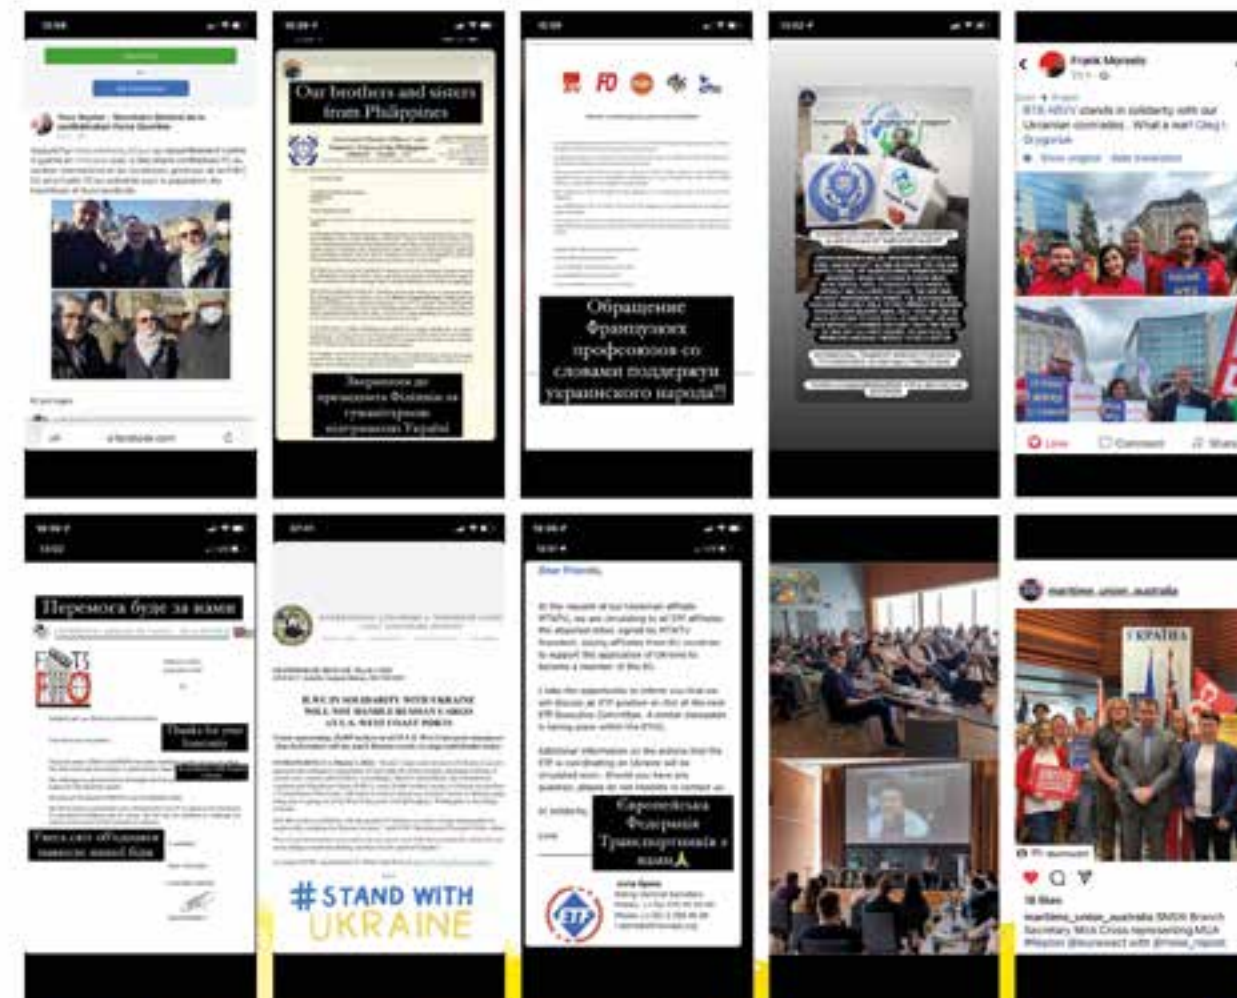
Our brothers and sisters from Philippines

Звернулися до президента Філіпін за гуманітарною підтримкою України

FO

Обращение Французских профсоюзов со словами поддержки украинского народа!!!

Frank Moreels

BTB ABVV stands in solidarity with our Ukrainian comrades . What a man! Oleg Grygoriuk

Like Comment Share

Перемога буде за нами

Thanks for your humanity

Увесь світ об'єднався навколо нашої біди

ILWU IN SOLIDARITY WITH UKRAINE WILL NOT HANDLE RUSSIAN CARGO AT U.S. WEST COAST PORTS

#STAND WITH UKRAINE

Dear Friends,

Європейська Федерація Транспортників з нами🙏

ETF

maritime_union_australia

УКРАЇНА

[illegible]